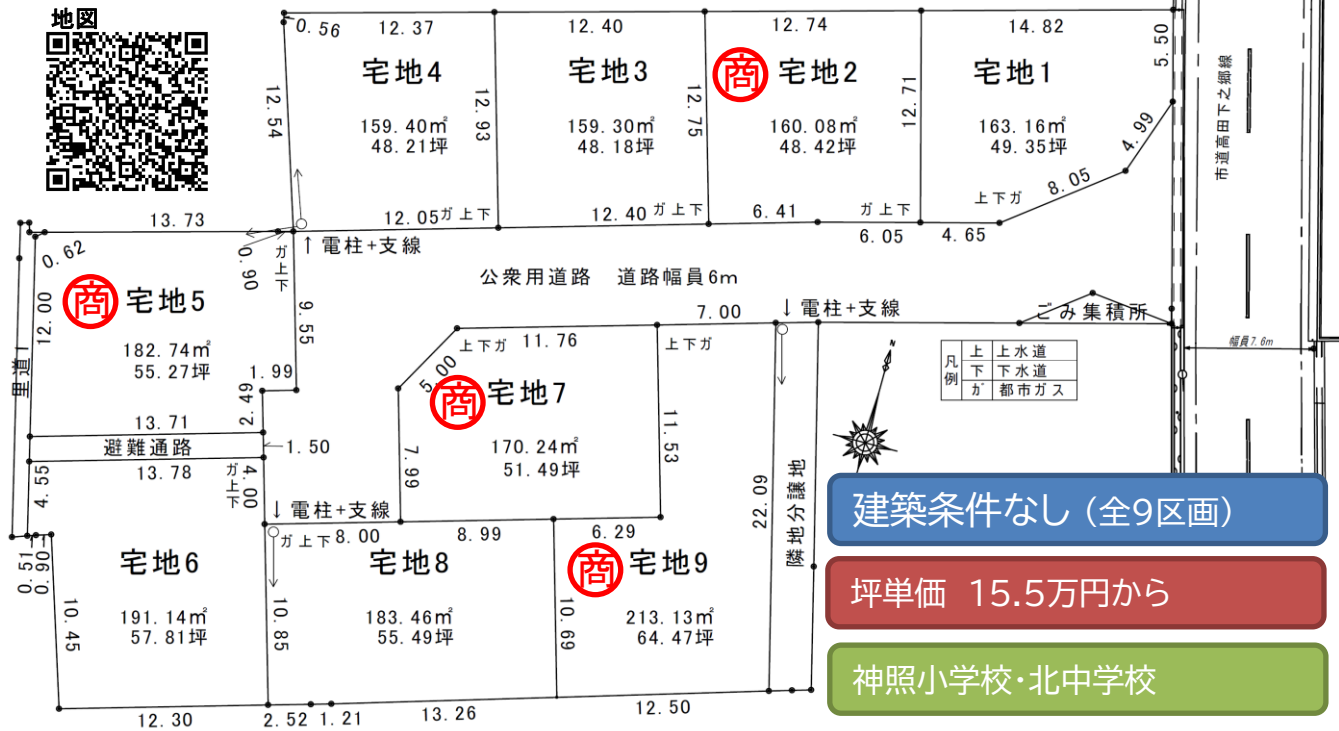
地図

0.56
12.37
12.40
12.74
14.82
5.50

宅地4
159.40㎡
48.21坪

宅地3
159.30㎡
48.18坪

商 宅地2
160.08㎡
48.42坪

宅地1
163.16㎡
49.35坪

12.54
12.93
12.75
12.71
4.99
8.05
上下ガ

市道高田下之郷線

13.73
12.05ガ上下
12.40ガ上下
6.41
ガ上下
6.05
4.65

0.62
0.90
ガ上下
↑電柱+支線

商 宅地5
182.74㎡
55.27坪

12.00
9.55

公衆用道路　道路幅員6m

7.00
↓電柱+支線
ごみ集積所

幅員7.6m

里道
1.99
2.49

上下ガ
11.76
上下ガ

5.00
商 宅地7
170.24㎡
51.49坪

7.99
11.53

| 凡例 | 上 | 上水道 |
|---|---|---|
| | 下 | 下水道 |
| | ガ | 都市ガス |

13.71
1.50
避難通路
13.78
4.55
4.00
ガ上下

↓電柱+支線
ガ上下 8.00
8.99
6.29
22.09
隣地分譲地

0.51
0.90

宅地6
191.14㎡
57.81坪

10.45

宅地8
183.46㎡
55.49坪

10.85

商 宅地9
213.13㎡
64.47坪

10.69

12.30
2.52
1.21
13.26
12.50

建築条件なし（全9区画）
坪単価　15.5万円から
神照小学校・北中学校